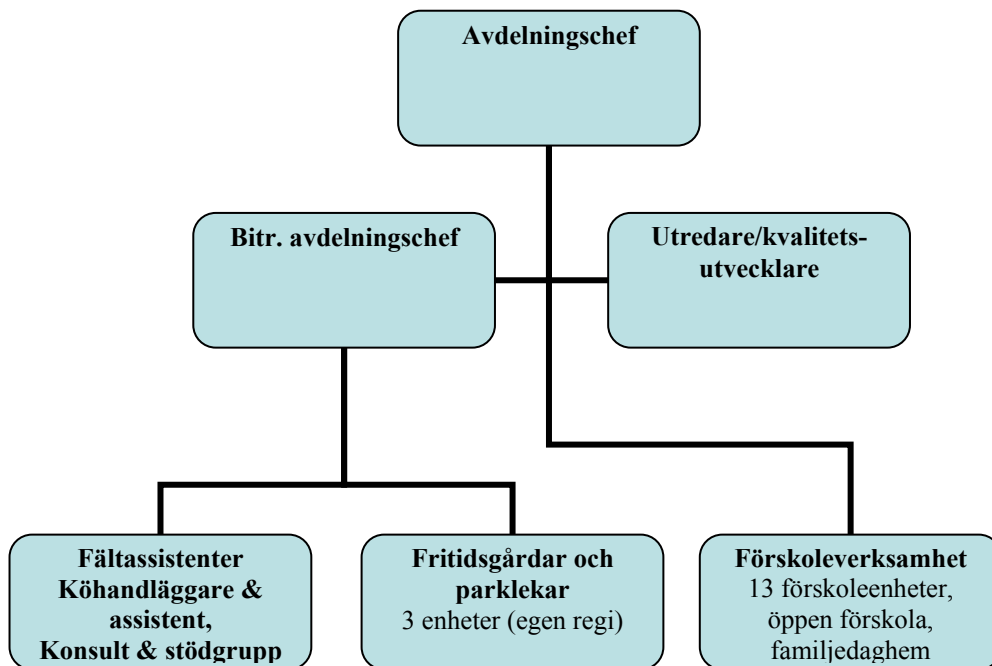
Avdelningschef

Bitr. avdelningschef

Utredare/kvalitetsutvecklare

Fältassistenter
Köhandläggare & assistent,
Konsult & stödgrupp

Fritidsgårdar och parklekar
3 enheter (egen regi)

Förskoleverksamhet
13 förskoleenheter, öppen förskola, familjedaghem